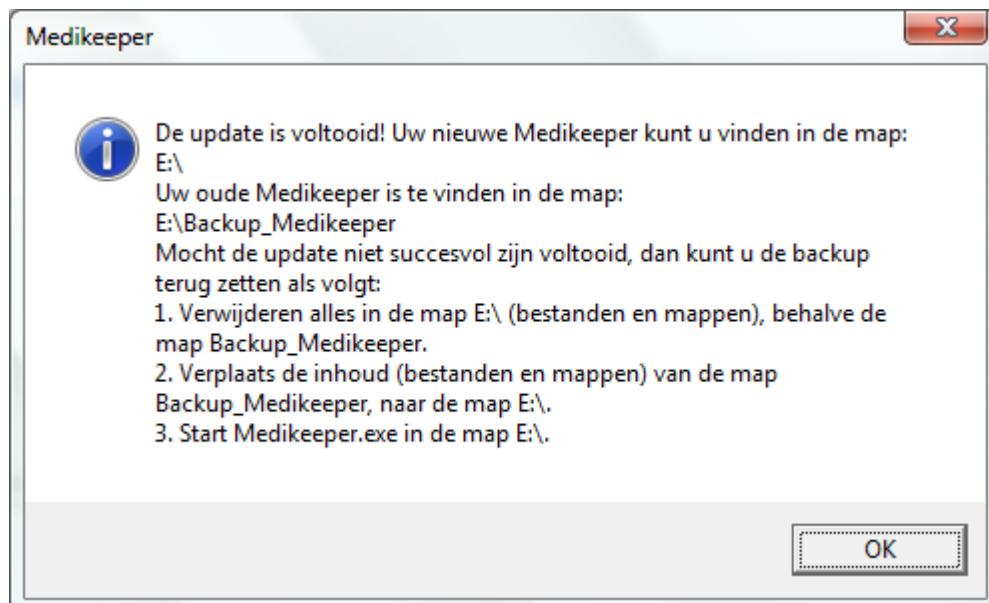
Medikeeper

De update is voltooid! Uw nieuwe Medikeeper kunt u vinden in de map:
E:\
Uw oude Medikeeper is te vinden in de map:
E:\Backup_Medikeeper
Mocht de update niet succesvol zijn voltooid, dan kunt u de backup terug zetten als volgt:
1. Verwijderen alles in de map E:\ (bestanden en mappen), behalve de map Backup_Medikeeper.
2. Verplaats de inhoud (bestanden en mappen) van de map Backup_Medikeeper, naar de map E:\.
3. Start Medikeeper.exe in de map E:\.

OK